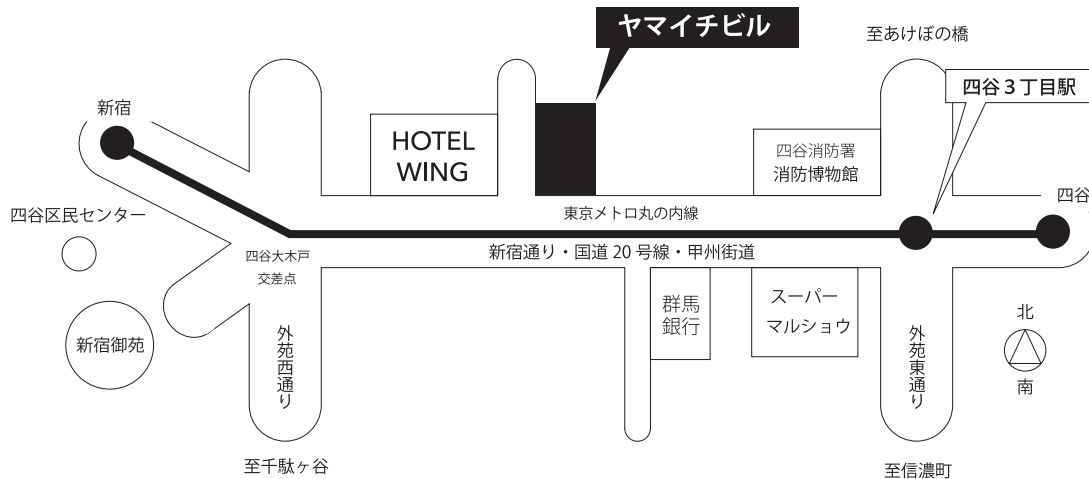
ヤマイチビル

至あけぼの橋

四谷３丁目駅

新宿

HOTEL WING

四谷消防署
消防博物館

四谷区民センター

東京メトロ丸の内線

四谷

四谷大木戸
交差点

新宿通り・国道 20 号線・甲州街道

群馬
銀行

スーパー
マルショウ

北

新宿御苑

外苑西通り

外苑東通り

南

至千駄ヶ谷

至信濃町